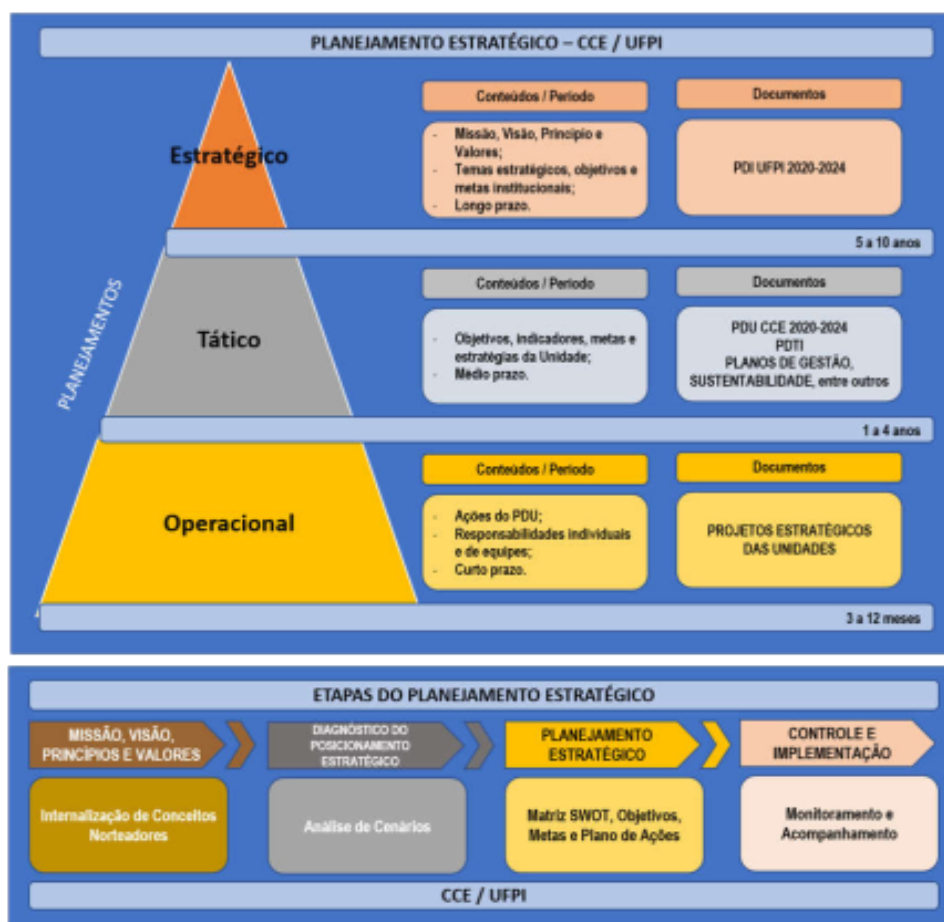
PLANEJAMENTO ESTRATÉGICO – CCE / UFPI

PLANEJAMENTOS

Estratégico

Conteúdos / Período

- Missão, Visão, Princípio e Valores;
- Temas estratégicos, objetivos e metas institucionais;
- Longo prazo.

Documentos

PDI UFPI 2020-2024

5 a 10 anos

Tático

Conteúdos / Período

- Objetivos, indicadores, metas e estratégias da Unidade;
- Médio prazo.

Documentos

PDU CCE 2020-2024
PDTI
PLANOS DE GESTÃO, SUSTENTABILIDADE, entre outros

1 a 4 anos

Operacional

Conteúdos / Período

- Ações do PDU;
- Responsabilidades individuais e de equipes;
- Curto prazo.

Documentos

PROJETOS ESTRATÉGICOS DAS UNIDADES

3 a 12 meses

ETAPAS DO PLANEJAMENTO ESTRATÉGICO

MISSÃO, VISÃO, PRINCÍPIOS E VALORES

DIAGNÓSTICO DO POSICIONAMENTO ESTRATÉGICO

PLANEJAMENTO ESTRATÉGICO

CONTROLE E IMPLEMENTAÇÃO

Internalização de Conceitos Norteadores

Análise de Cenários

Matriz SWOT, Objetivos, Metas e Plano de Ações

Monitoramento e Acompanhamento

CCE / UFPI